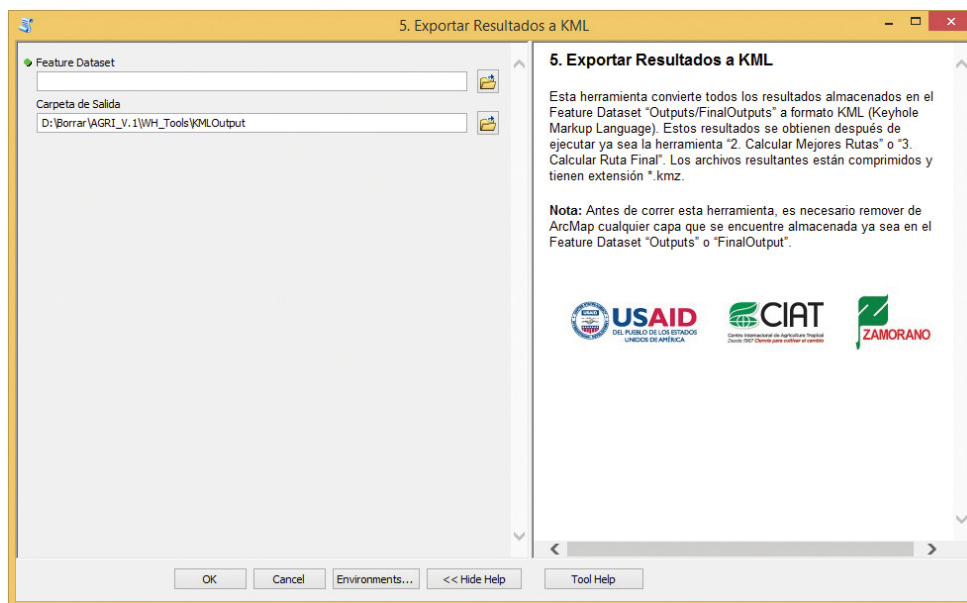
5. Exportar Resultados a KML

Feature Dataset

Carpeta de Salida
D:\Borrar\AGRI_V.1\WH_Tools\KMLOutput

5. Exportar Resultados a KML

Esta herramienta convierte todos los resultados almacenados en el Feature Dataset "Outputs/FinalOutputs" a formato KML (Keyhole Markup Language). Estos resultados se obtienen después de ejecutar ya sea la herramienta "2. Calcular Mejores Rutas" o "3. Calcular Ruta Final". Los archivos resultantes están comprimidos y tienen extensión *.kmz.

Nota: Antes de correr esta herramienta, es necesario remover de ArcMap cualquier capa que se encuentre almacenada ya sea en el Feature Dataset "Outputs" o "FinalOutput".

USAID DEL PUEBLO DE LOS ESTADOS UNIDOS DE AMÉRICA

CIAT Centro Internacional de Agricultura Tropical Desde 1967 Ciencia para cultivar el cambio

ZAMORANO

OK Cancel Environments... << Hide Help Tool Help